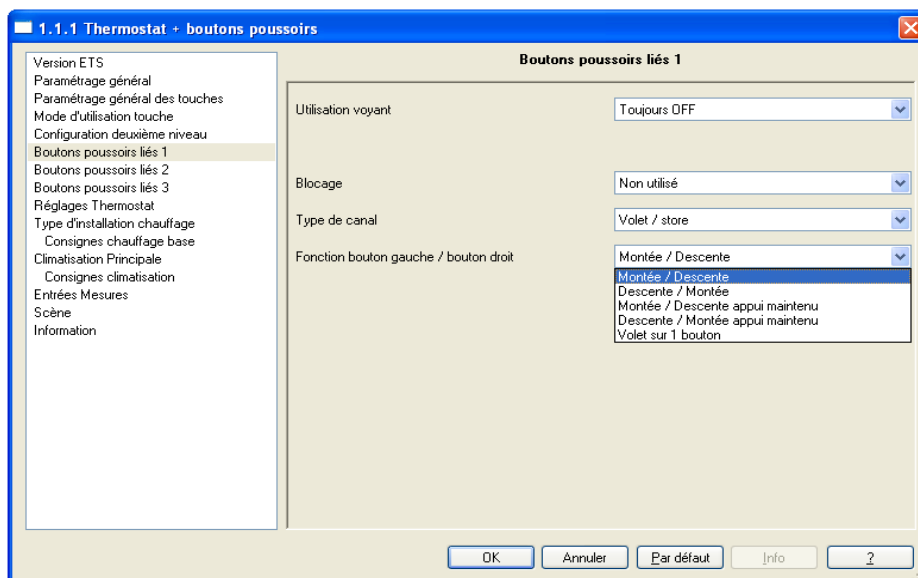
1.1.1 Thermostat + boutons poussoirs

Version ETS
Paramétrage général
Paramétrage général des touches
Mode d'utilisation touche
Configuration deuxième niveau
Boutons poussoirs liés 1
Boutons poussoirs liés 2
Boutons poussoirs liés 3
Réglages Thermostat
Type d'installation chauffage
Consignes chauffage base
Climatisation Principale
Consignes climatisation
Entrées Mesures
Scène
Information

Boutons poussoirs liés 1

Utilisation voyant
Toujours OFF

Blocage
Non utilisé

Type de canal
Volet / store

Fonction bouton gauche / bouton droit
Montée / Descente

Montée / Descente
Descente / Montée
Montée / Descente appui maintenu
Descente / Montée appui maintenu
Volet sur 1 bouton

OK
Annuler
Par défaut
Info
?